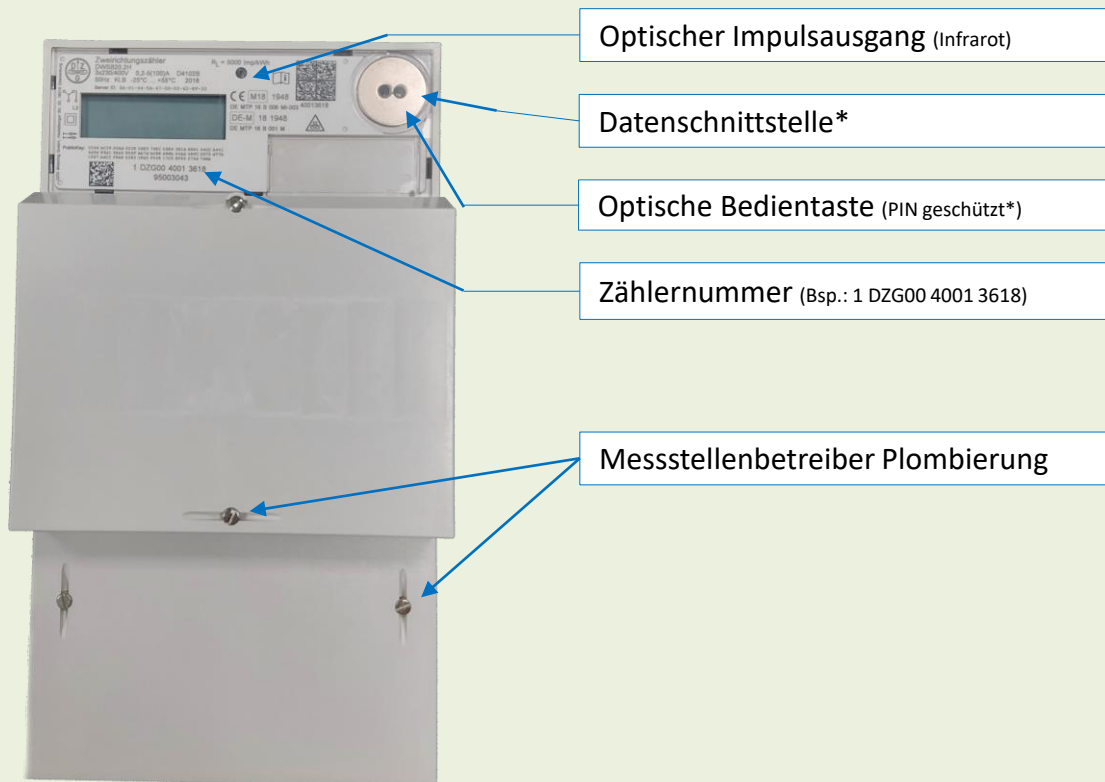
Zweirichtungszähler
DWS8...2H
3x230/400V 0,25-5(100)A D41028
50Hz Kl.B -25°C ... +55°C 2018
$R_L$ = 10000 Imp/kWh
CE M18 1948
DE-M 18 1948
1 DZG00 4001 3618
95003043

Optischer Impulsausgang (Infrarot)

Datenschnittstelle*

Optische Bedientaste (PIN geschützt*)

Zählernummer (Bsp.: 1 DZG00 4001 3618)

Messstellenbetreiber Plombierung